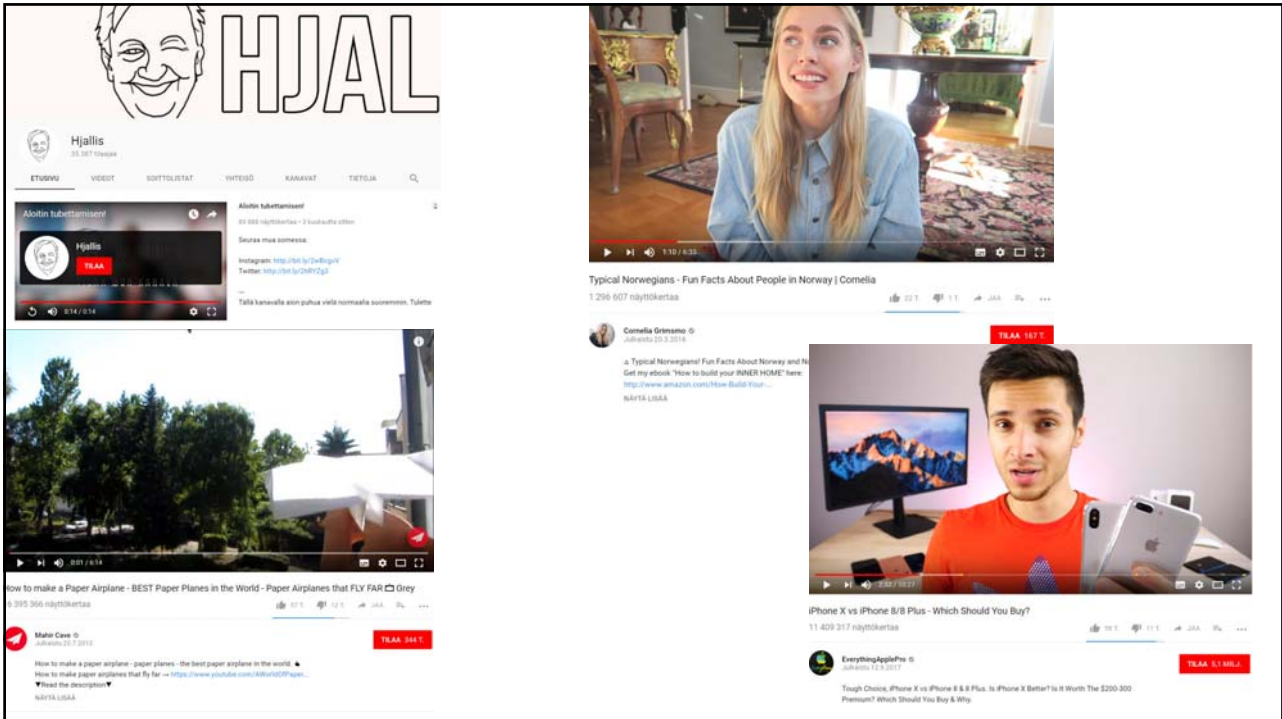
HJAL

Hjallis
35 387 tilaajaa

ETUSIVU VIDEOT SOITTOLISTAT YHTEISÖ KANAVAT TIETOJA

Aloitin tubettamisen!

Hjallis
TILAA

0:14 / 0:14

Aloitin tubettamisen!
89 888 näyttökertaa • 3 kuukautta sitten

Seuraa mua somessa:

Instagram: http://bit.ly/2wBcgvV
Twitter: http://bit.ly/2tiRYZg3

Tällä kanavalla aion puhua vielä normaalia suoremmin. Tulette

0:01 / 6:14

How to make a Paper Airplane - BEST Paper Planes in the World - Paper Airplanes that FLY FAR Grey
8 395 366 näyttökertaa

67 T. 12 T. JAA

Mahir Cave
Julkaistu 20.7.2013

TILAA 344 T.

How to make a paper airplane - paper planes - the best paper airplane in the world.
How to make paper airplanes that fly far → https://www.youtube.com/AWorldOfPaper...
▼Read the description▼

NÄYTÄ LISÄÄ

1:10 / 6:33

Typical Norwegians - Fun Facts About People in Norway | Cornelia
1 296 607 näyttökertaa

22 T. 1 T. JAA

Cornelia Grimsmo
Julkaistu 20.3.2016

TILAA 167 T.

Typical Norwegians! Fun Facts About Norway and N
Get my ebook "How to build your INNER HOME" here:
http://www.amazon.com/How-Build-Your-...

NÄYTÄ LISÄÄ

2:32 / 10:27

iPhone X vs iPhone 8/8 Plus - Which Should You Buy?
11 409 317 näyttökertaa

98 T. 11 T. JAA

EverythingApplePro
Julkaistu 12.9.2017

TILAA 5,1 MILJ.

Tough Choice, iPhone X vs iPhone 8 & 8 Plus. Is iPhone X Better? Is It Worth The $200-300 Premium? Which Should You Buy & Why.